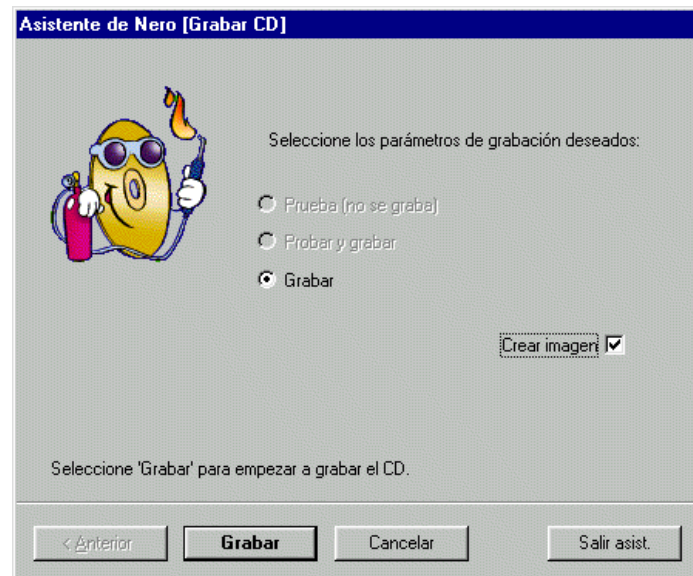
Asistente de Nero [Grabar CD]

Seleccione los parámetros de grabación deseados:

Prueba (no se graba)

Probar y grabar

Grabar

Crear imagen

Seleccione 'Grabar' para empezar a grabar el CD.

< Anterior

Grabar

Cancelar

Salir asist.